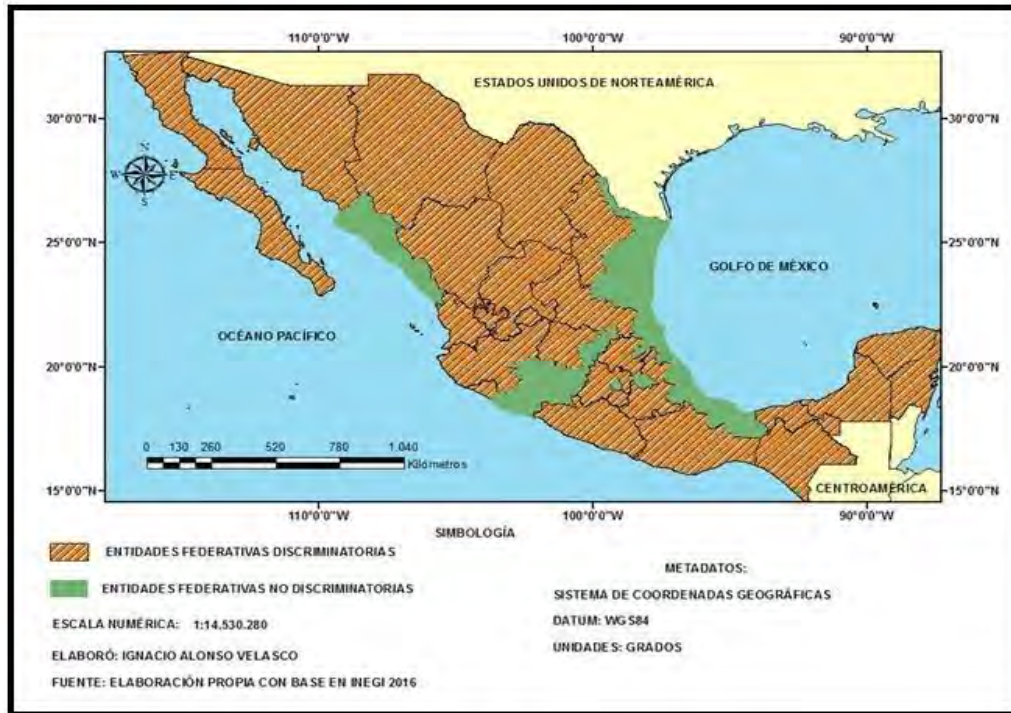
110°0'0"W 100°0'0"W 90°0'0"W

30°0'0"N
25°0'0"N
20°0'0"N
15°0'0"N

30°0'0"N
25°0'0"N
20°0'0"N
15°0'0"N

ESTADOS UNIDOS DE NORTEAMÉRICA

N
W E
S

GOLFO DE MÉXICO

OCÉANO PACÍFICO

0 130 260 520 780 1,040
Kilómetros

CENTROAMÉRICA

110°0'0"W 100°0'0"W 90°0'0"W

SIMBOLOGÍA

ENTIDADES FEDERATIVAS DISCRIMINATORIAS

ENTIDADES FEDERATIVAS NO DISCRIMINATORIAS

ESCALA NUMÉRICA: 1:14,530,280

ELABORÓ: IGNACIO ALONSO VELASCO

FUENTE: ELABORACIÓN PROPIA CON BASE EN INEGI 2016

METADATOS:

SISTEMA DE COORDENADAS GEOGRÁFICAS

DATUM: WGS84

UNIDADES: GRADOS